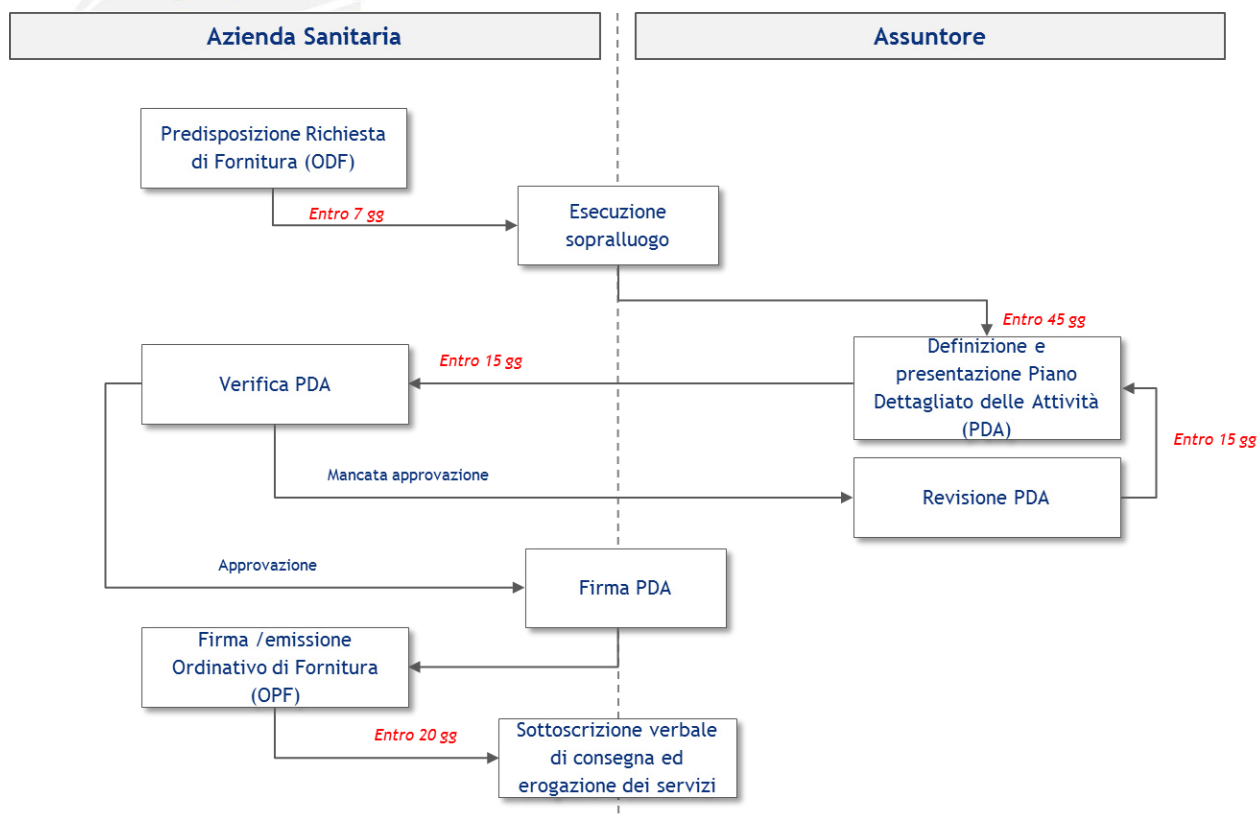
Azienda Sanitaria

Assuntore

Predisposizione Richiesta di Fornitura (ODF)

Entro 7 gg

Esecuzione sopralluogo

Entro 45 gg

Entro 15 gg

Verifica PDA

Definizione e presentazione Piano Dettagliato delle Attività (PDA)

Entro 15 gg

Mancata approvazione

Revisione PDA

Approvazione

Firma PDA

Firma /emissione Ordinativo di Fornitura (OPF)

Entro 20 gg

Sottoscrizione verbale di consegna ed erogazione dei servizi